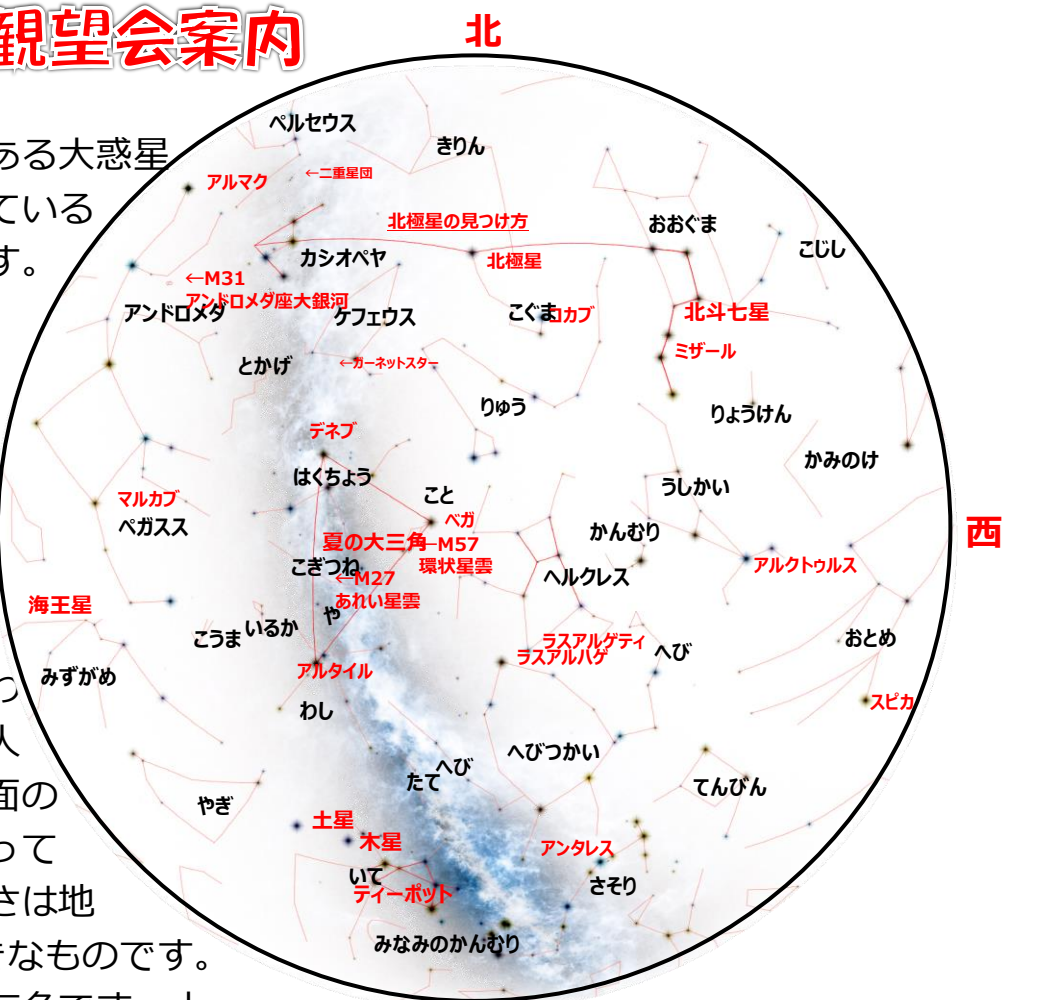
観望会案内

北

ある大惑星
ている
す。

っ
人
面の
って
さは地
きなものです。

西

ペルセウス
きりん
アルマク
←二重星団
北極星の見つけ方
おおぐま
カシオペヤ
北極星
こじし
←M31
アンドロメダ座大銀河
アンドロメダ
ケフェウス
こぐま
コカブ
北斗七星
ミザール
とかげ
←ガーネットスター
りゅう
りょうけん
デネブ
かみのけ
はくちょう
うしかい
こと
マルカブ
ペガスス
ベガ
かんむり
夏の大三角
M57
環状星雲
こぎつね
←M27
あれい星雲
ヘルクレス
アルクトゥルス
海王星
や
こうま
いるか
ラスアルゲティ
ラスアルハゲ
へび
おとめ
アルタイル
みずがめ
スピカ
わし
へびつかい
へび
たて
てんびん
やぎ
土星
木星
アンタレス
いて
ティーポット
さそり
みなみのかんむり